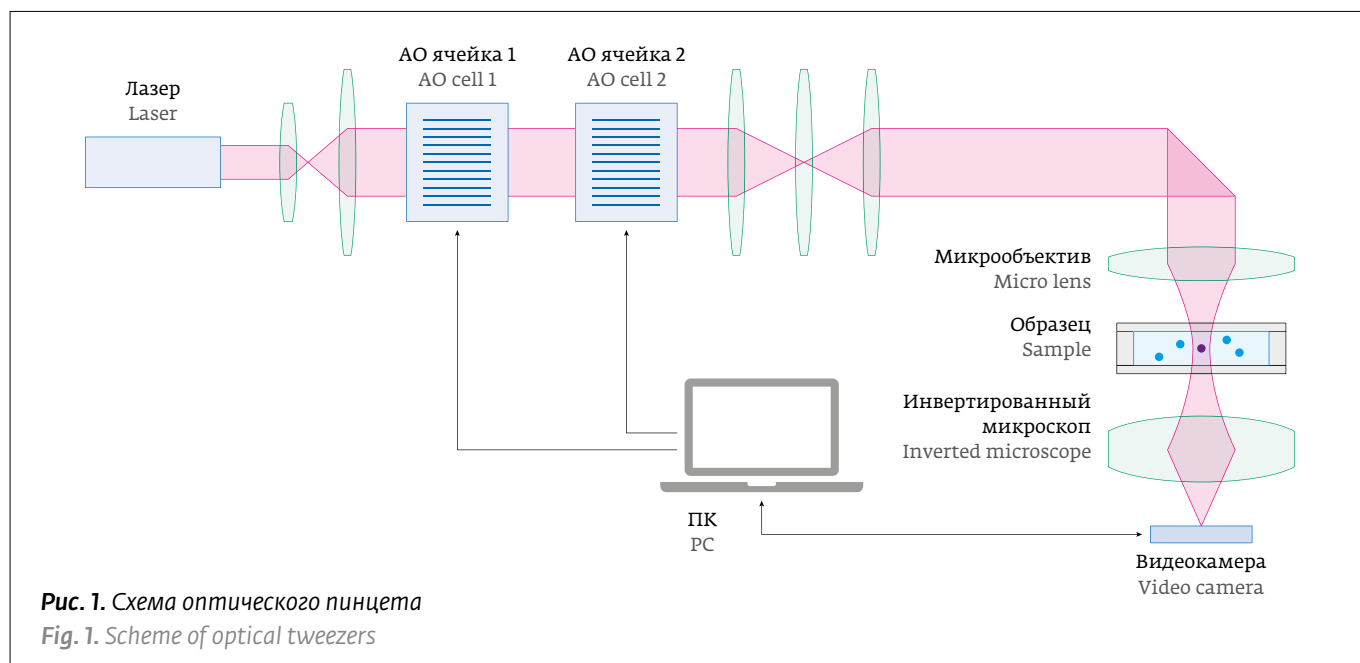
Лазер
Laser

АО ячейка 1
AO cell 1

АО ячейка 2
AO cell 2

Микрообъектив
Micro lens

Образец
Sample

Инвертированный микроскоп
Inverted microscope

ПК
PC

Видеокамера
Video camera

Рис. 1. Схема оптического пинцета
Fig. 1. Scheme of optical tweezers